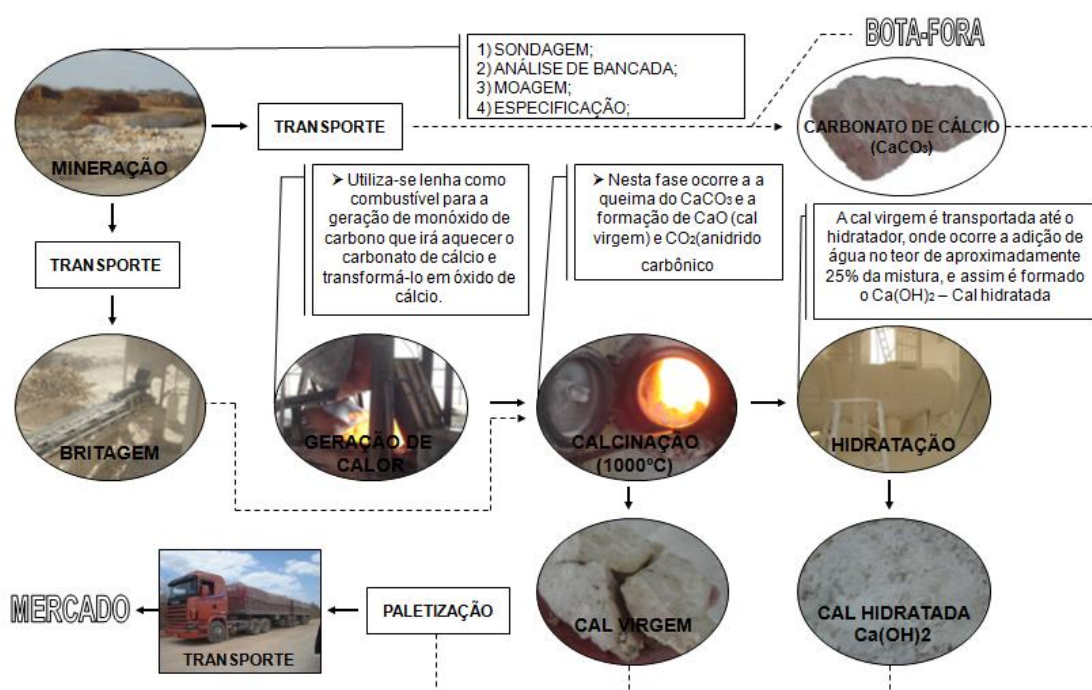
BOTA-FORA

1) SONDAGEM;
2) ANÁLISE DE BANCADA;
3) MOAGEM;
4) ESPECIFICAÇÃO;

MINERAÇÃO

TRANSPORTE

CARBONATO DE CÁLCIO ($CaCO_3$)

TRANSPORTE

➢ Utiliza-se lenha como combustível para a geração de monóxido de carbono que irá aquecer o carbonato de cálcio e transformá-lo em óxido de cálcio.

➢ Nesta fase ocorre a a queima do $CaCO_3$ e a formação de CaO (cal virgem) e $CO_2$(anidrido carbônico

A cal virgem é transportada até o hidratador, onde ocorre a adição de água no teor de aproximadamente 25% da mistura, e assim é formado o $Ca(OH)_2$ – Cal hidratada

BRITAGEM

GERAÇÃO DE CALOR

CALCINAÇÃO (1000ºC)

HIDRATAÇÃO

MERCADO

TRANSPORTE

PALETIZAÇÃO

CAL VIRGEM

CAL HIDRATADA Ca(OH)2